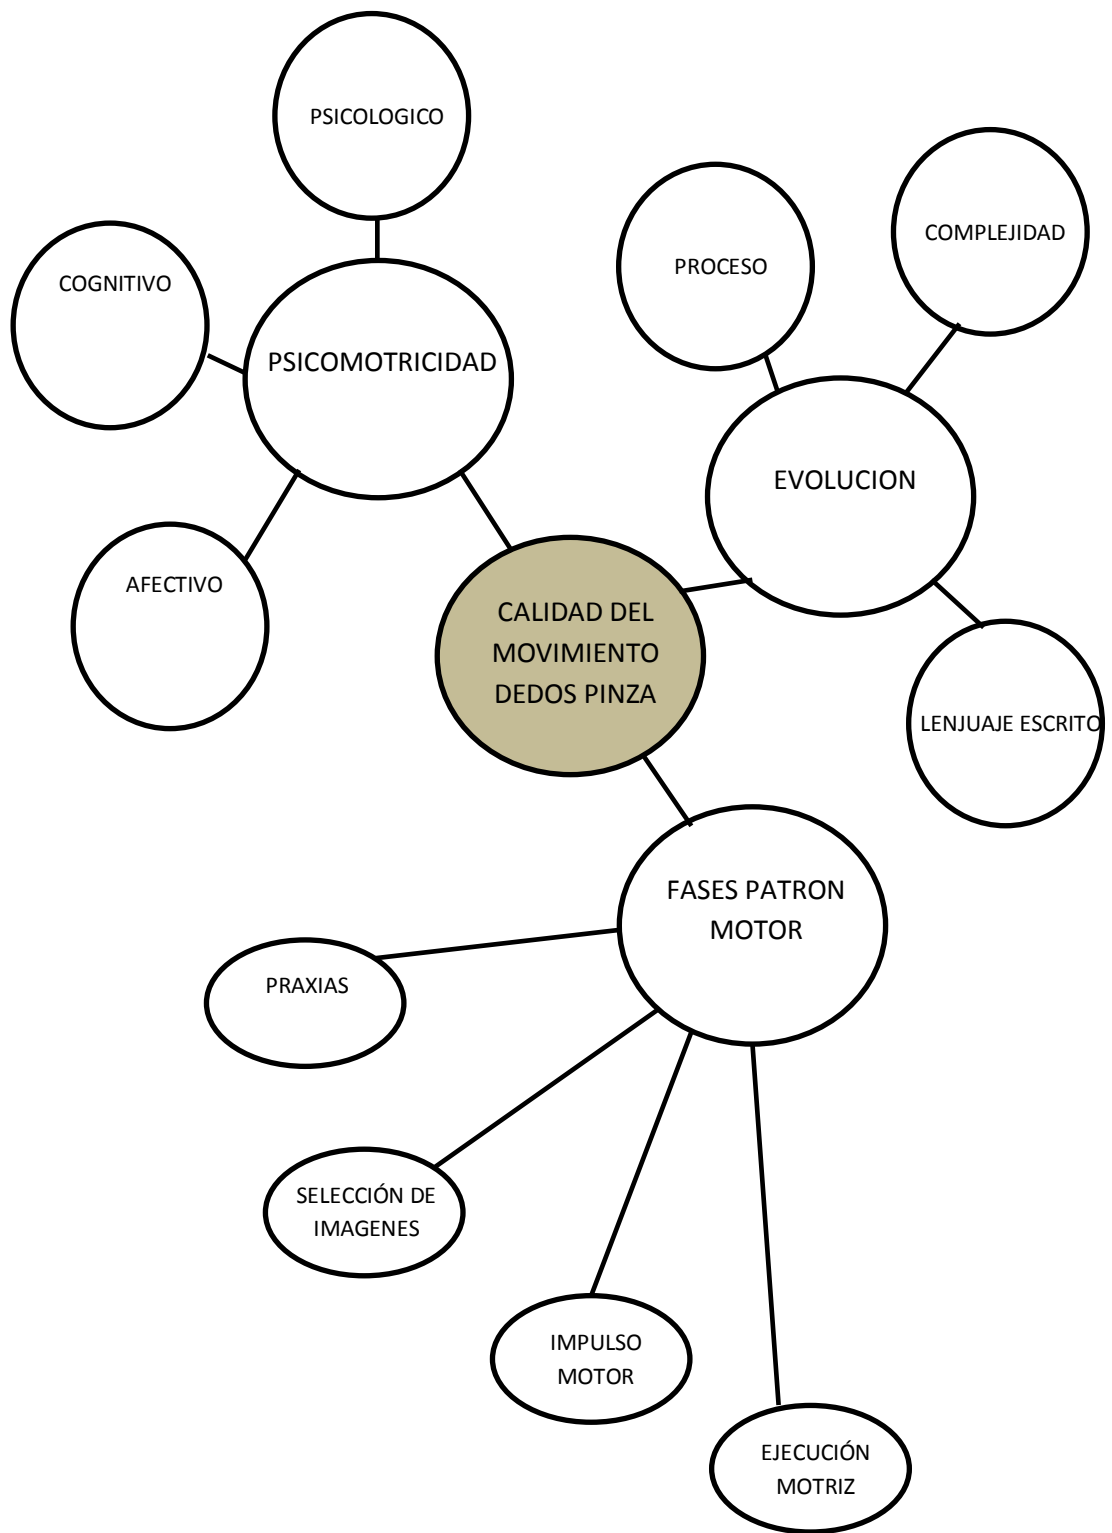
PSICOLOGICO

COGNITIVO

PSICOMOTRICIDAD

AFECTIVO

PROCESO

COMPLEJIDAD

EVOLUCION

CALIDAD DEL MOVIMIENTO DEDOS PINZA

LENJUAJE ESCRITO

FASES PATRON MOTOR

PRAXIAS

SELECCIÓN DE IMAGENES

IMPULSO MOTOR

EJECUCIÓN MOTRIZ